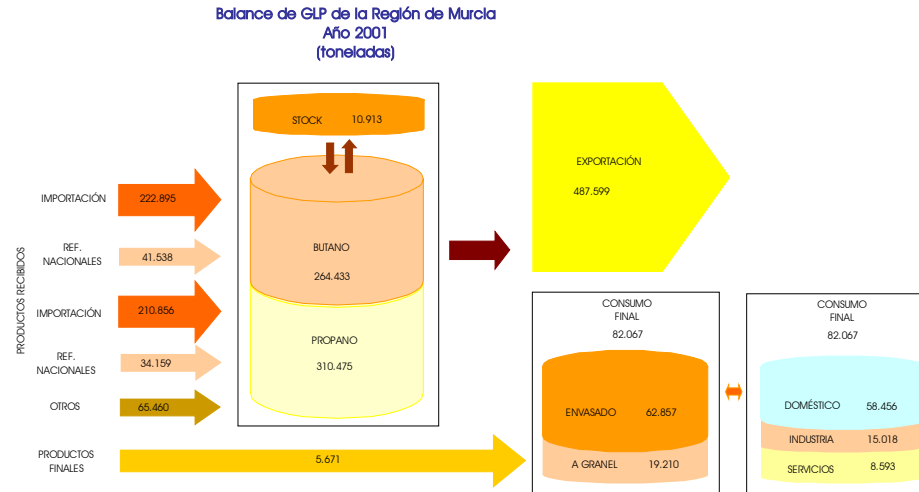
Balance de GLP de la Región de Murcia
Año 2001
(toneladas)

STOCK 10.913

PRODUCTOS RECIBIDOS

IMPORTACIÓN 222.895

REF. NACIONALES 41.538

BUTANO
264.433

IMPORTACIÓN 210.856

REF. NACIONALES 34.159

PROPANO
310.475

OTROS 65.460

PRODUCTOS FINALES 5.671

EXPORTACIÓN
487.599

CONSUMO FINAL
82.067

ENVASADO 62.857

A GRANEL 19.210

CONSUMO FINAL
82.067

DOMÉSTICO 58.456

INDUSTRIA 15.018

SERVICIOS 8.593